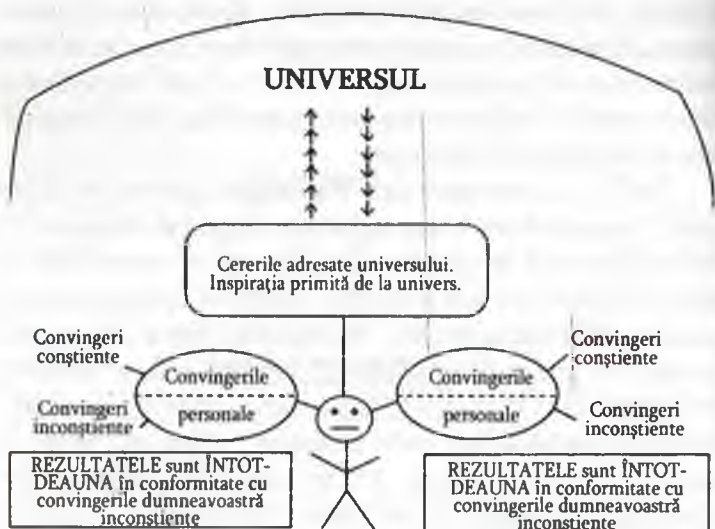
UNIVERSUL

Cererile adresate universului. Inspirația primită de la univers.

Convingeri conștiente

Convingerile personale

Convingeri inconștiente

Convingeri conștiente

Convingerile personale

Convingeri inconștiente

REZULTATELE sunt ÎNTOTDEAUNA în conformitate cu convingerile dumneavoastră inconștiente

REZULTATELE sunt ÎNTOTDEAUNA în conformitate cu convingerile dumneavoastră inconștiente